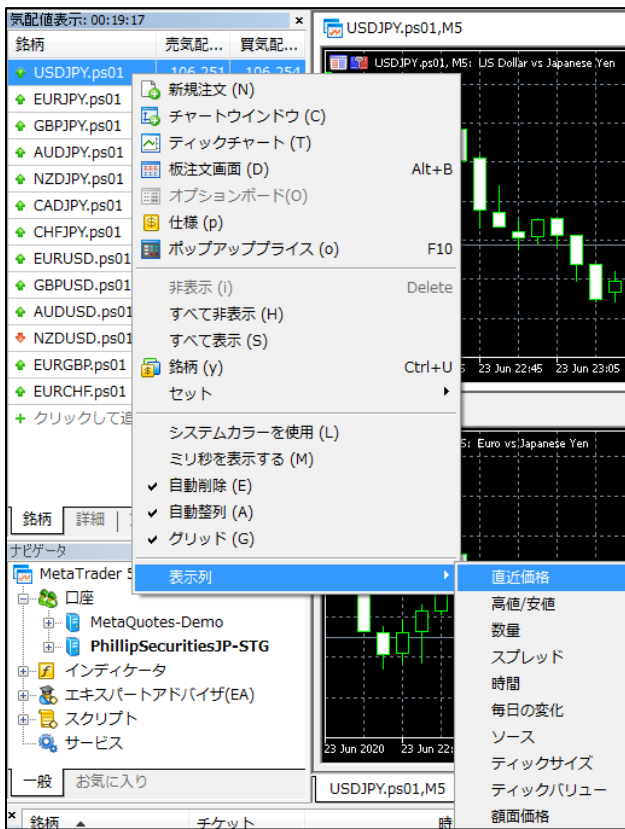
気配値表示: 00:19:17 ×

| 銘柄 | 売気配... | 買気配... |
|---|---|---|
| USDJPY.ps01 | 106.251 | 106.254 |
| EURJPY.ps01 | | |
| GBPJPY.ps01 | | |
| AUDJPY.ps01 | | |
| NZDJPY.ps01 | | |
| CADJPY.ps01 | | |
| CHFJPY.ps01 | | |
| EURUSD.ps01 | | |
| GBPUSD.ps01 | | |
| AUDUSD.ps01 | | |
| NZDUSD.ps01 | | |
| EURGBP.ps01 | | |
| EURCHF.ps01 | | |

+ クリックして追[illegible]

銘柄 詳細

ナビゲータ

MetaTrader 5
口座
MetaQuotes-Demo
PhillipSecuritiesJP-STG
インディケータ
エキスパートアドバイザ(EA)
スクリプト
サービス

一般 お気に入り

× 銘柄 ▲ チケット 時

新規注文 (N)
チャートウインドウ (C)
ティックチャート (T)
板注文画面 (D) Alt+B
オプションボード(O)
仕様 (p)
ポップアッププライス (o) F10
非表示 (I) Delete
すべて非表示 (H)
すべて表示 (S)
銘柄 (y) Ctrl+U
セット
システムカラーを使用 (L)
ミリ秒を表示する (M)
✔ 自動削除 (E)
✔ 自動整列 (A)
✔ グリッド (G)
表示列

直近価格
高値/安値
数量
スプレッド
時間
毎日の変化
ソース
ティックサイズ
ティックバリュー
額面価格

USDJPY.ps01,M5
USDJPY.ps01, M5: US Dollar vs Japanese Yen
5 23 Jun 22:45 23 Jun 23:05
5: Euro vs Japanese Yen
23 Jun 2020 23 Jun 20
USDJPY.ps01,M5